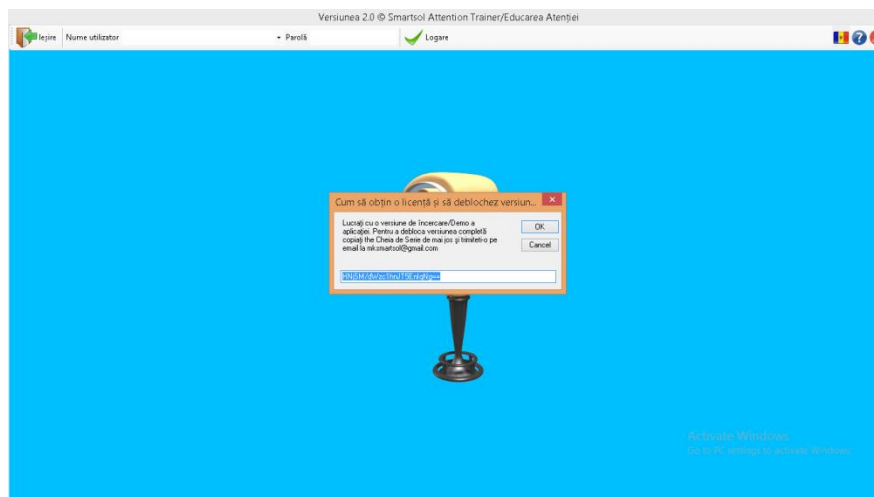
Versiunea 2.0 © Smartsol Attention Trainer/Educarea Atenției

Ieșire Nume utilizator

• Parolă

Logare

Cum să obțin o licență și să deblochez versiun...

Lucrați cu o versiune de încercare/Demo a aplicației. Pentru a debloca versiunea completă copiați the Cheia de Serie de mai jos și trimiteți-o pe email la mksmartsol@gmail.com

OK

Cancel

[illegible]

Activate Windows
Go to PC settings to activate Windows.